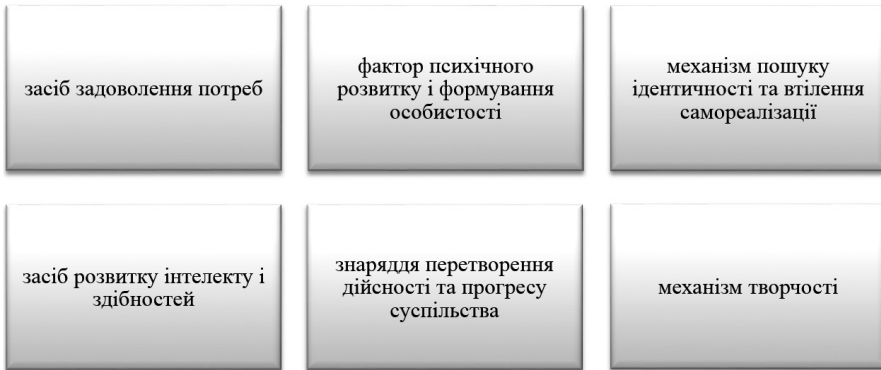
засіб задоволення потреб

фактор психічного розвитку і формування особистості

механізм пошуку ідентичності та втілення самореалізації

засіб розвитку інтелекту і здібностей

знаряддя перетворення дійсності та прогресу суспільства

механізм творчості